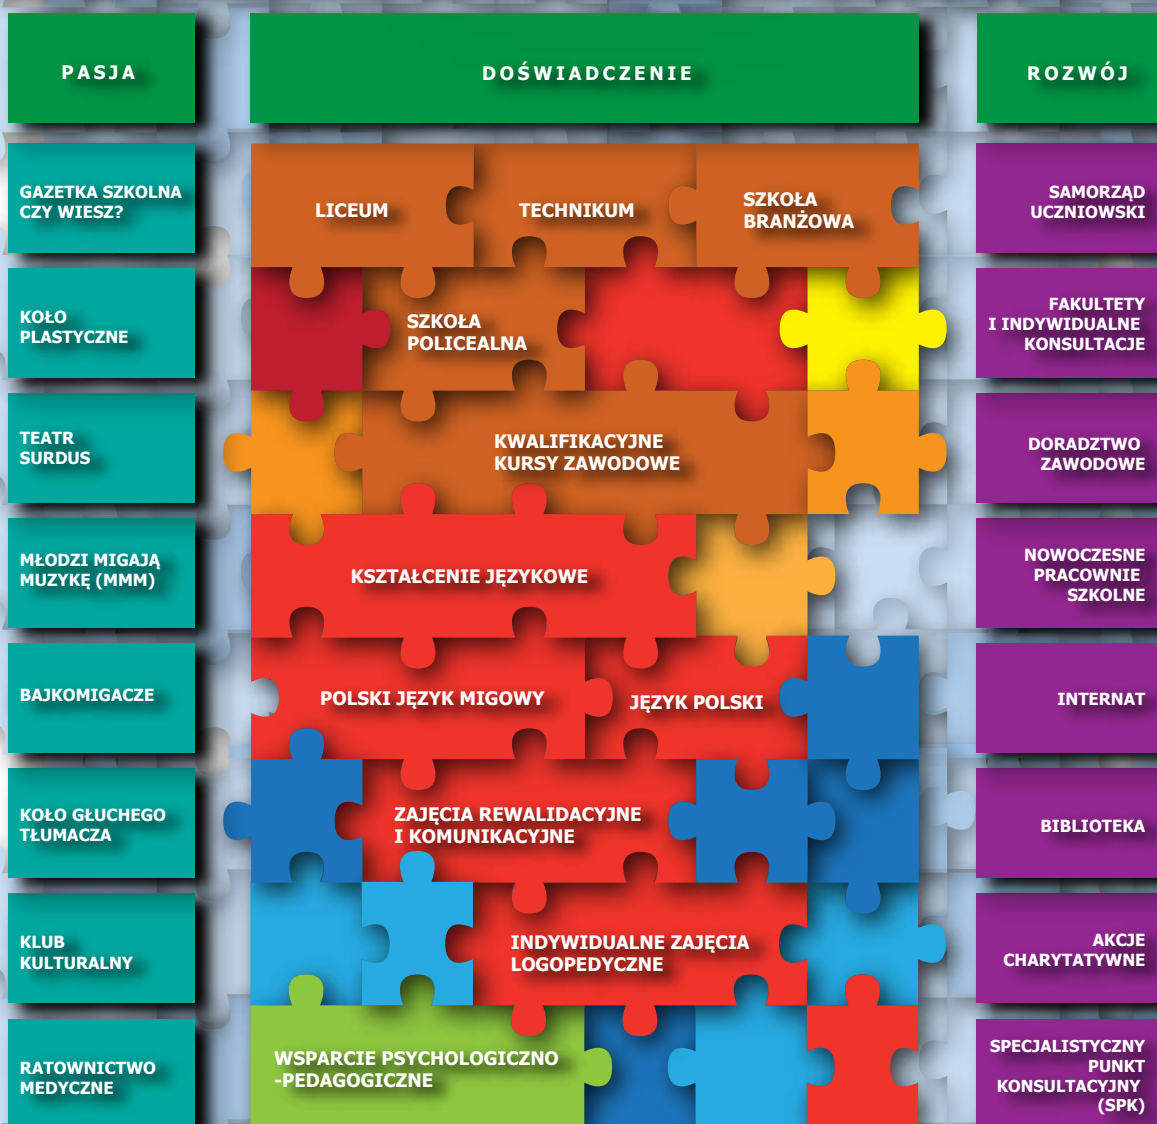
PASJA

DOŚWIADCZENIE

ROZWÓJ

GAZETKA SZKOLNA CZY WIESZ?

KOŁO PLASTYCZNE

TEATR SURDUS

MŁODZI MIGAJĄ MUZYKĘ (MMM)

BAJKOMIGACZE

KOŁO GŁUCHEGO TŁUMACZA

KLUB KULTURALNY

RATOWNICTWO MEDYCZNE

LICEUM

TECHNIKUM

SZKOŁA BRANŻOWA

SZKOŁA POLICEALNA

KWALIFIKACYJNE KURSY ZAWODOWE

KSZTAŁCENIE JĘZYKOWE

POLSKI JĘZYK MIGOWY

JĘZYK POLSKI

ZAJĘCIA REWALIDACYJNE I KOMUNIKACYJNE

INDYWIDUALNE ZAJĘCIA LOGOPEDYCZNE

WSPARCIE PSYCHOLOGICZNO -PEDAGOGICZNE

SAMORZĄD UCZNIOWSKI

FAKULTETY I INDYWIDUALNE KONSULTACJE

DORADZTWO ZAWODOWE

NOWOCZESNE PRACOWNIE SZKOLNE

INTERNAT

BIBLIOTEKA

AKCJE CHARYTATYWNE

SPECJALISTYCZNY PUNKT KONSULTACYJNY (SPK)